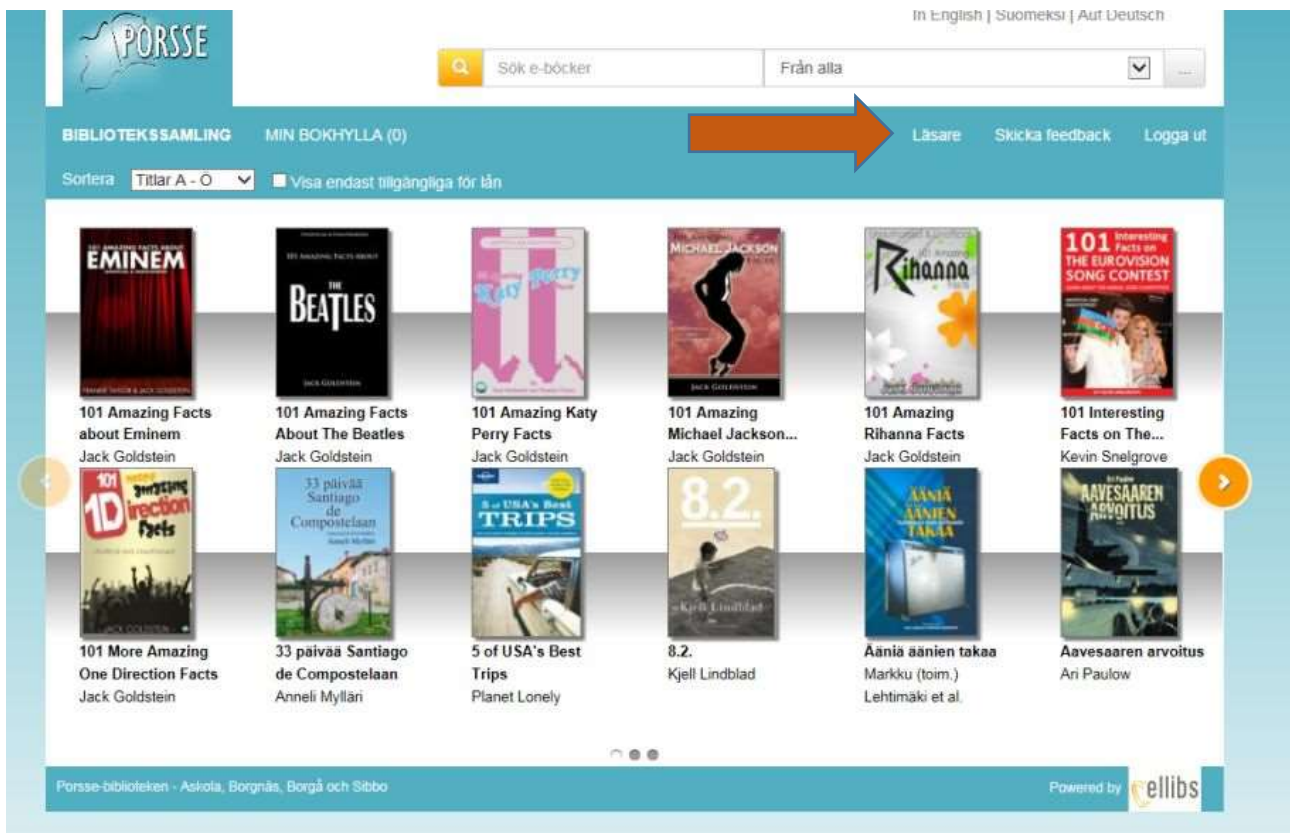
PORSSE

In English | Suomeksi | Auf Deutsch

Sök e-böcker

Från alla

BIBLIOTEKSSAMLING MIN BOKHYLLA (0)

Läsare Skicka feedback Logga ut

Sortera Titlar A - Ö Visa endast tillgängliga för lån

EMINEM

THE BEATLES
JACK GOLDSTEIN

Katy Perry

MICHAEL JACKSON
JACK GOLDSTEIN

Rihanna

101 Interesting Facts on THE EUROVISION SONG CONTEST

101 Amazing Facts about Eminem
Jack Goldstein

101 Amazing Facts About The Beatles
Jack Goldstein

101 Amazing Katy Perry Facts
Jack Goldstein

101 Amazing Michael Jackson...
Jack Goldstein

101 Amazing Rihanna Facts
Jack Goldstein

101 Interesting Facts on The...
Kevin Snelgrove

101 more amazing 1D irection facts
JACK GOLDSTEIN

33 päivää Santiago de Compostelaan
Anneli Mylläri

5 of USA's Best TRIPS

8.2.
Kjell Lindblad

ÄÄNIÄ ÄÄNIEN TAKAA

AAVESAAREN ARVOITUS

101 More Amazing One Direction Facts
Jack Goldstein

33 päivää Santiago de Compostelaan
Anneli Mylläri

5 of USA's Best Trips
Planet Lonely

8.2.
Kjell Lindblad

Ääniä äänien takaa
Markku (toim.) Lehtimäki et al.

Aavesaaren arvoitus
Ari Paulow

Porsse-biblioteken - Askola, Borgnäs, Borgå och Sibbo

Powered by ellibs